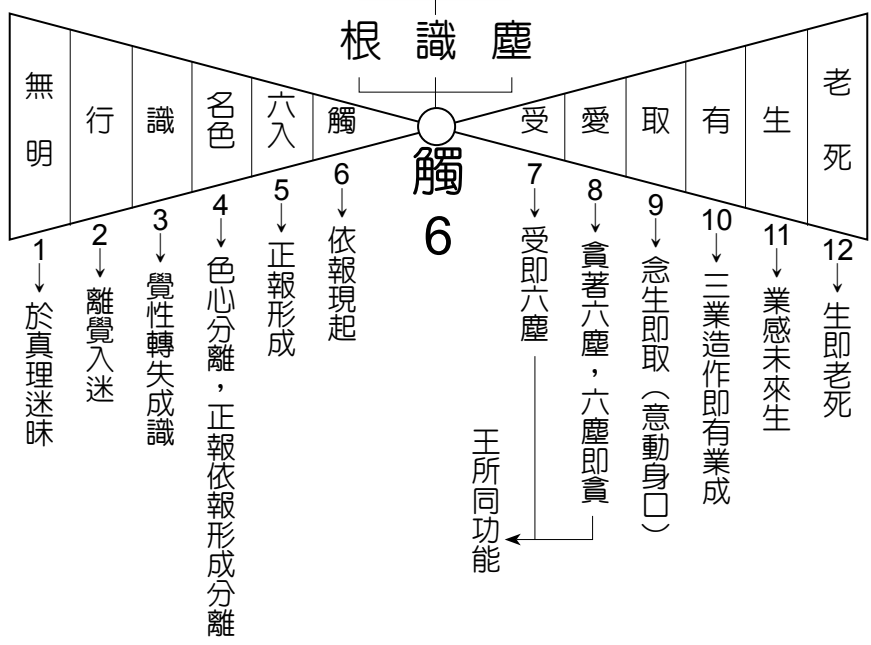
根 識 塵

無明 行 識 名色 六入 觸 受 愛 取 有 生 老死

觸
6

1 於真理迷昧
2 離覺入迷
3 覺性轉失成識
4 色心分離，正報依報形成分離
5 正報形成
6 依報現起
7 受即六塵
8 貪著六塵，六塵即貪
9 念生即取（意動身口）
10 三業造作即有業成
11 業感未來生
12 生即老死

王所同功能